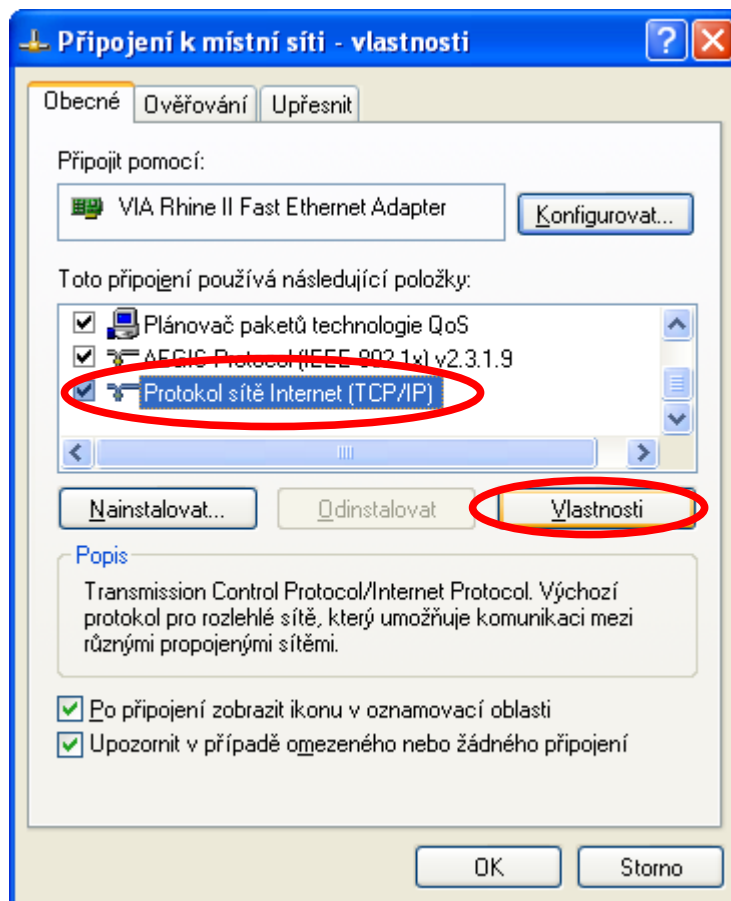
Připojení k místní síti - vlastnosti

Obecné | Ověřování | Upřesnit

Připojit pomocí:

VIA Rhine II Fast Ethernet Adapter

Konfigurovat...

Toto připojení používá následující položky:

Plánovač paketů technologie QoS
AEGIS Protocol (IEEE 802.1x) v2.3.1.9
Protokol sítě Internet (TCP/IP)

Nainstalovat...
Odinstalovat
Vlastnosti

Popis

Transmission Control Protocol/Internet Protocol. Výchozí protokol pro rozlehlé sítě, který umožňuje komunikaci mezi různými propojenými sítěmi.

Po připojení zobrazit ikonu v oznamovací oblasti
Upozornit v případě omezeného nebo žádného připojení

OK
Storno